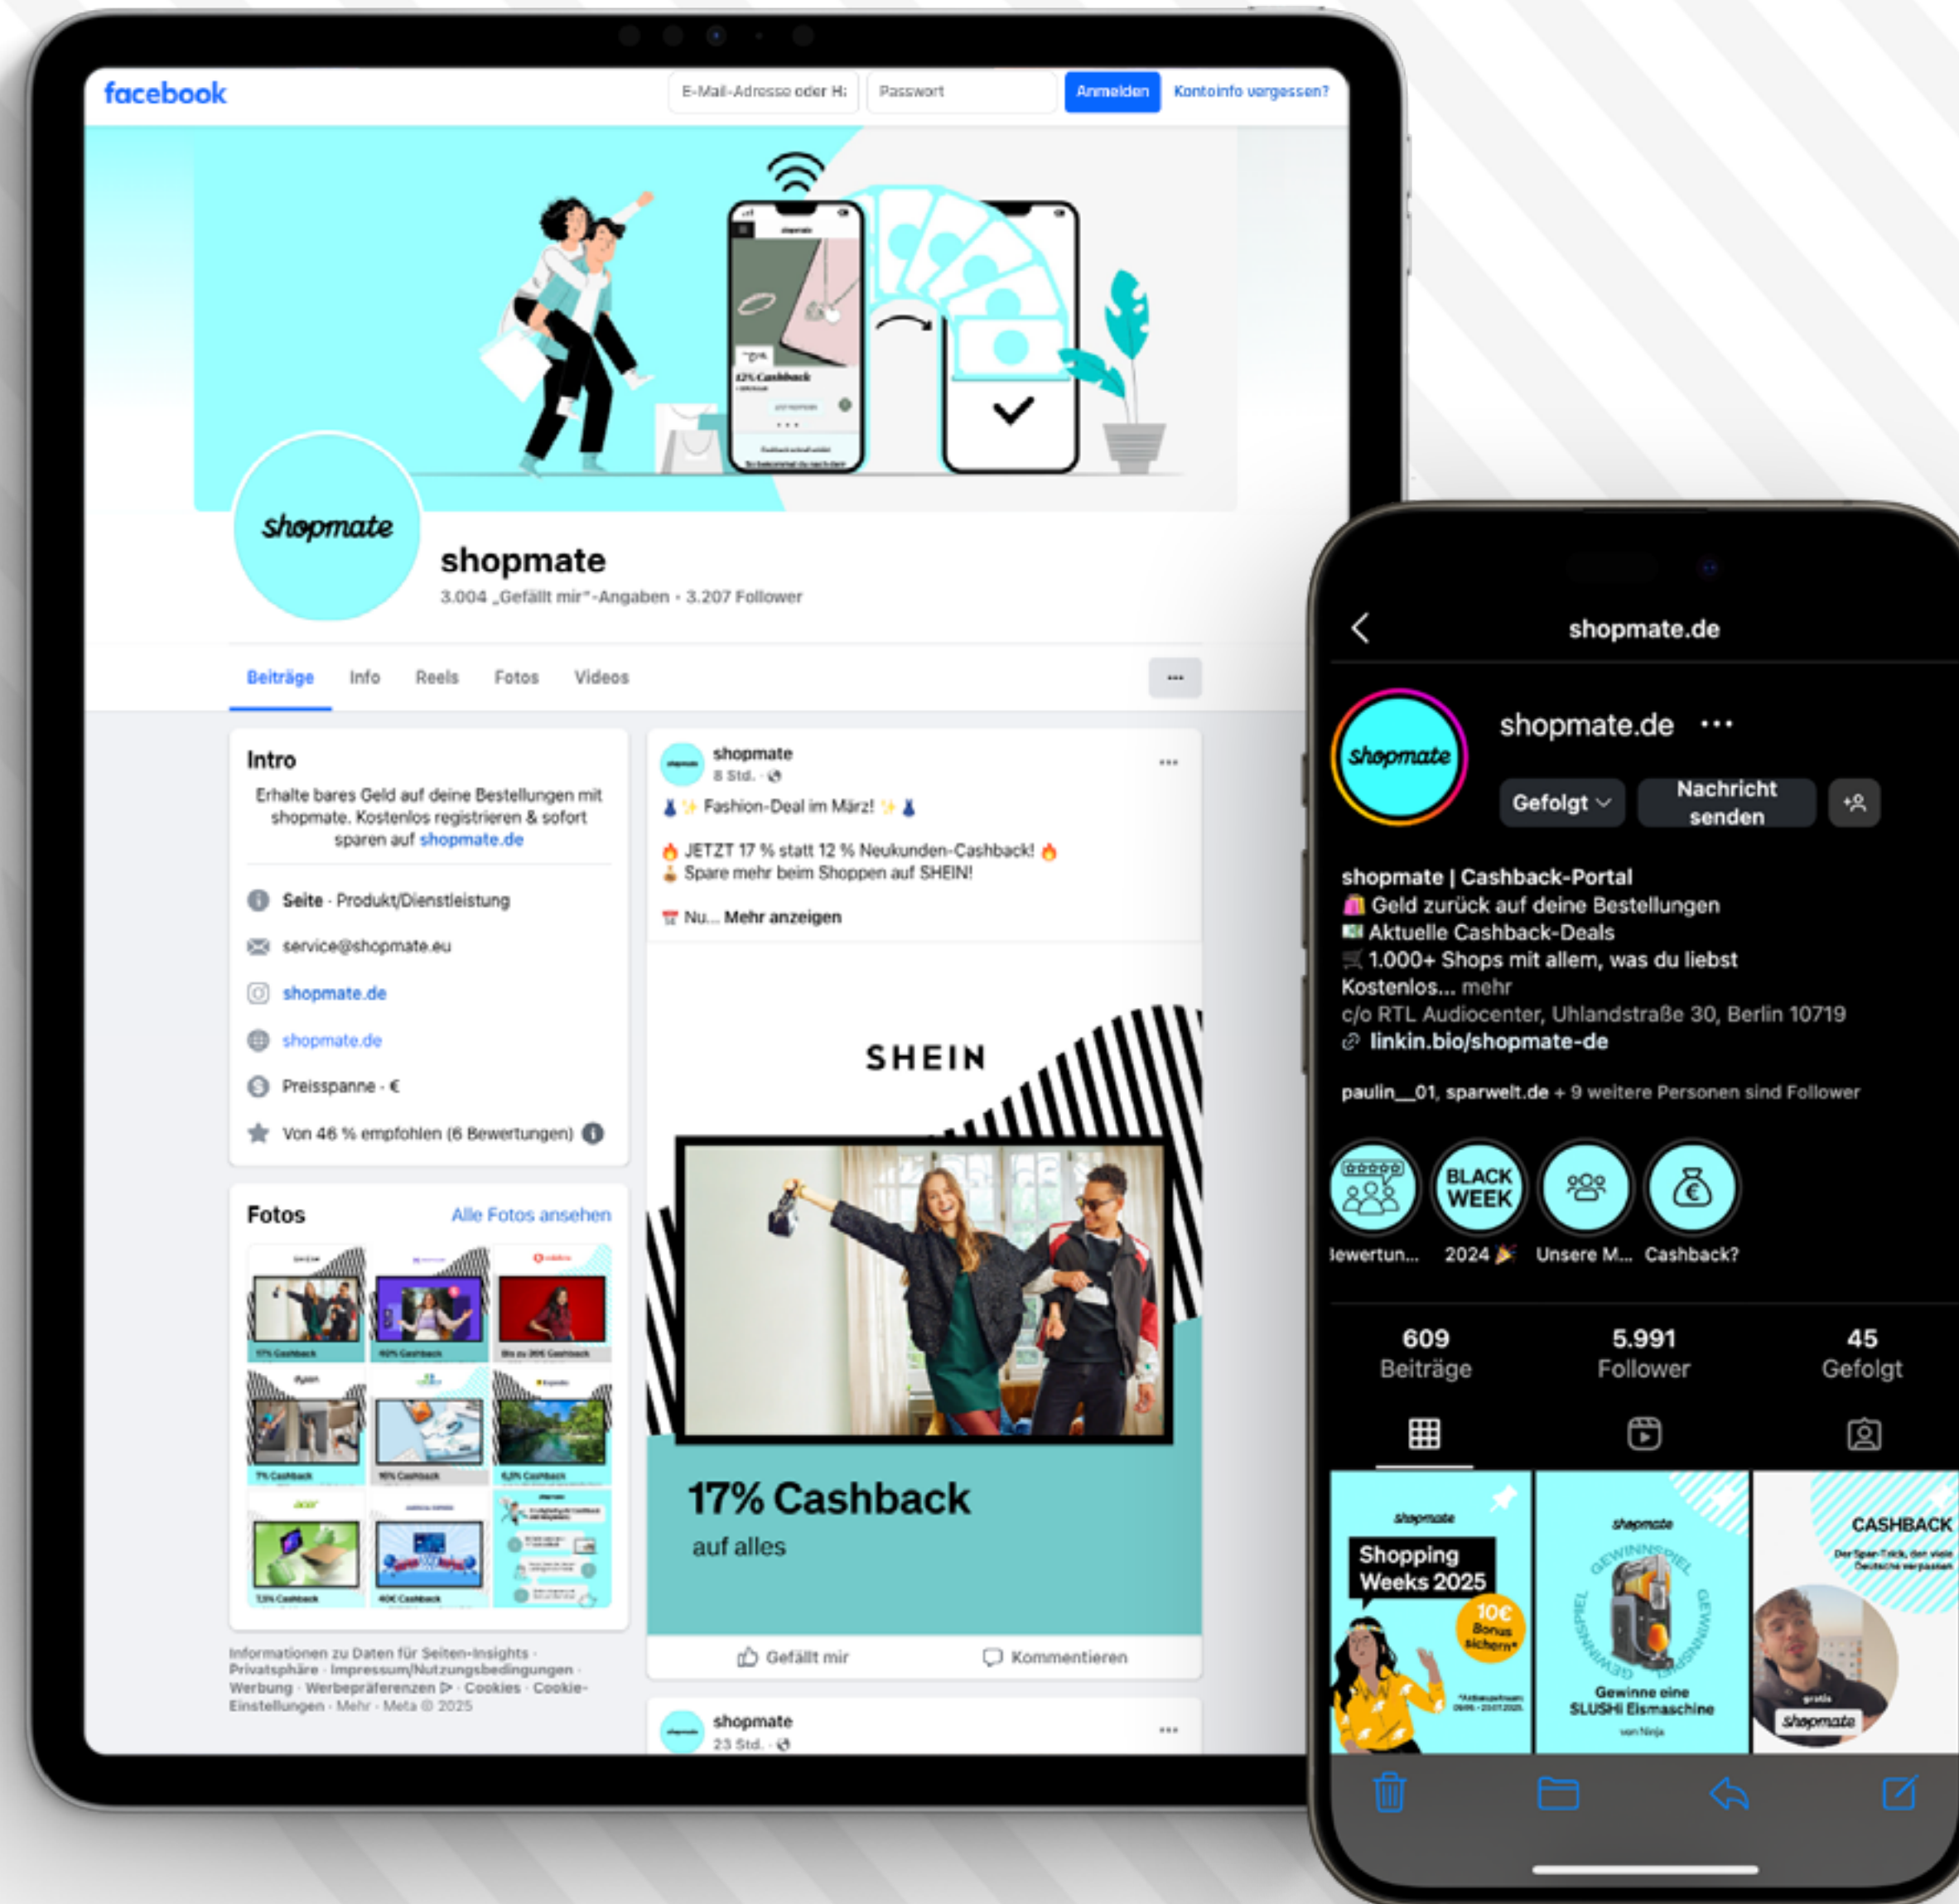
facebook

E-Mail-Adresse oder H:

Passwort

Anmelden

Kontoinfo vergessen?

12% Cashback

shopmate

shopmate

3.004 „Gefällt mir"-Angaben · 3.207 Follower

Beiträge Info Reels Fotos Videos ···

Intro

Erhalte bares Geld auf deine Bestellungen mit shopmate. Kostenlos registrieren & sofort sparen auf shopmate.de

Seite · Produkt/Dienstleistung

service@shopmate.eu

shopmate.de

shopmate.de

Preisspanne · €

Von 46 % empfohlen (6 Bewertungen)

Fotos

Alle Fotos ansehen

Informationen zu Daten für Seiten-Insights · Privatsphäre · Impressum/Nutzungsbedingungen · Werbung · Werbepräferenzen · Cookies · Cookie-Einstellungen · Mehr · Meta © 2025

shopmate
8 Std.

✨ Fashion-Deal im März! ✨

🔥 JETZT 17 % statt 12 % Neukunden-Cashback! 🔥
Spare mehr beim Shoppen auf SHEIN!

Nu... Mehr anzeigen

SHEIN

17% Cashback
auf alles

Gefällt mir

Kommentieren

shopmate
23 Std.

shopmate.de

shopmate.de ···

Gefolgt

Nachricht senden

shopmate | Cashback-Portal
Geld zurück auf deine Bestellungen
Aktuelle Cashback-Deals
1.000+ Shops mit allem, was du liebst
Kostenlos... mehr
c/o RTL Audiocenter, Uhlandstraße 30, Berlin 10719
linkin.bio/shopmate-de

paulin__01, sparwelt.de + 9 weitere Personen sind Follower

BLACK WEEK

Bewertun...

2024 🎉

Unsere M...

Cashback?

609
Beiträge

5.991
Follower

45
Gefolgt

shopmate

Shopping Weeks 2025

10€ Bonus sichern*

shopmate

GEWINNSPIEL

Gewinne eine SLUSHi Eismaschine

CASHBACK

shopmate